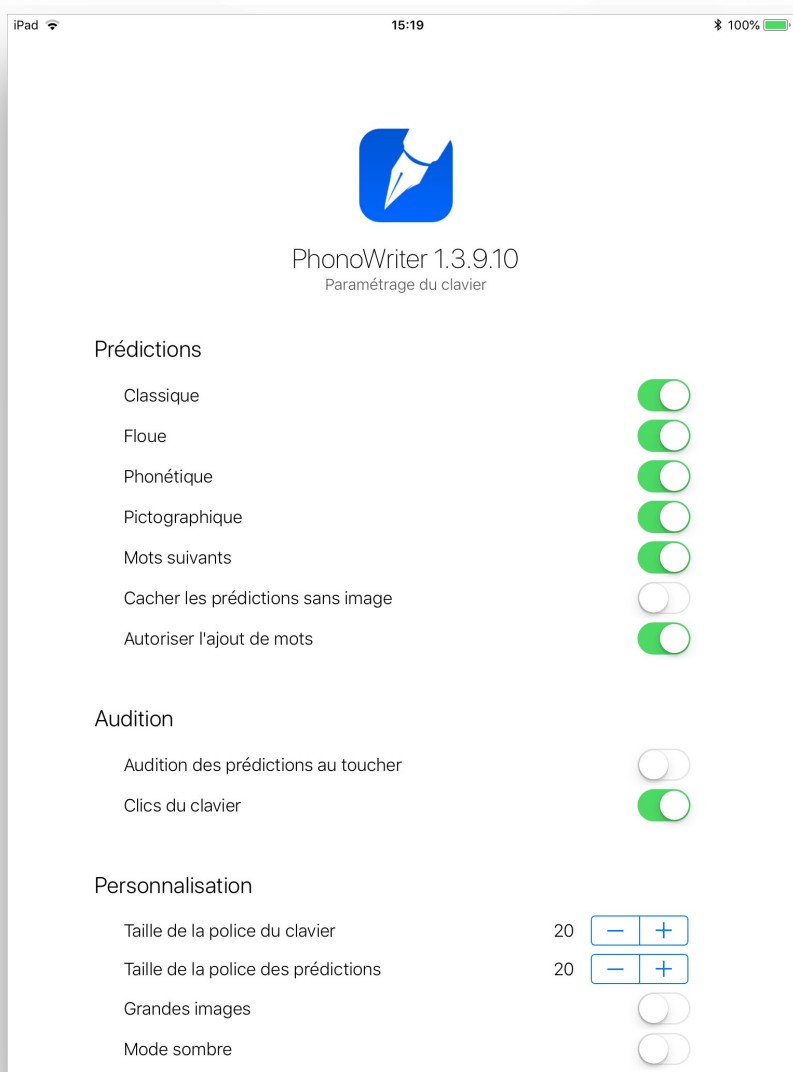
iPad 15:19 100%

PhonoWriter 1.3.9.10
Paramétrage du clavier

Prédictions

Classique

Floue

Phonétique

Pictographique

Mots suivants

Cacher les prédictions sans image

Autoriser l'ajout de mots

Audition

Audition des prédictions au toucher

Clics du clavier

Personnalisation

Taille de la police du clavier 20 − +

Taille de la police des prédictions 20 − +

Grandes images

Mode sombre